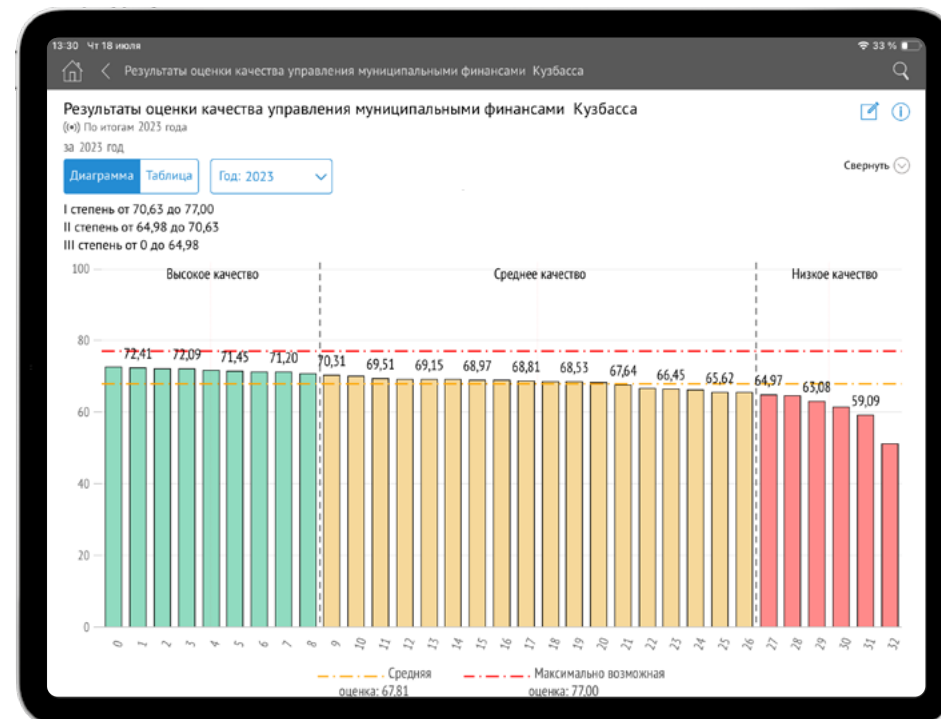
13:30 Чт 18 июля
33 %

Результаты оценки качества управления муниципальными финансами Кузбасса

Результаты оценки качества управления муниципальными финансами Кузбасса
((•)) По итогам 2023 года
за 2023 год

Диаграмма | Таблица | Год: 2023

Свернуть

I степень от 70,63 до 77,00
II степень от 64,98 до 70,63
III степень от 0 до 64,98

100
80
60
40
20
0

Высокое качество
Среднее качество
Низкое качество

72,41
72,09
71,45
71,20
70,31
69,51
69,15
68,97
68,81
68,53
67,64
66,45
65,62
64,97
63,08
59,09

0 1 2 3 4 5 6 7 8 9 10 11 12 13 14 15 16 17 18 19 20 21 22 23 24 25 26 27 28 29 30 31 32

Средняя оценка: 67,81
Максимально возможная оценка: 77,00